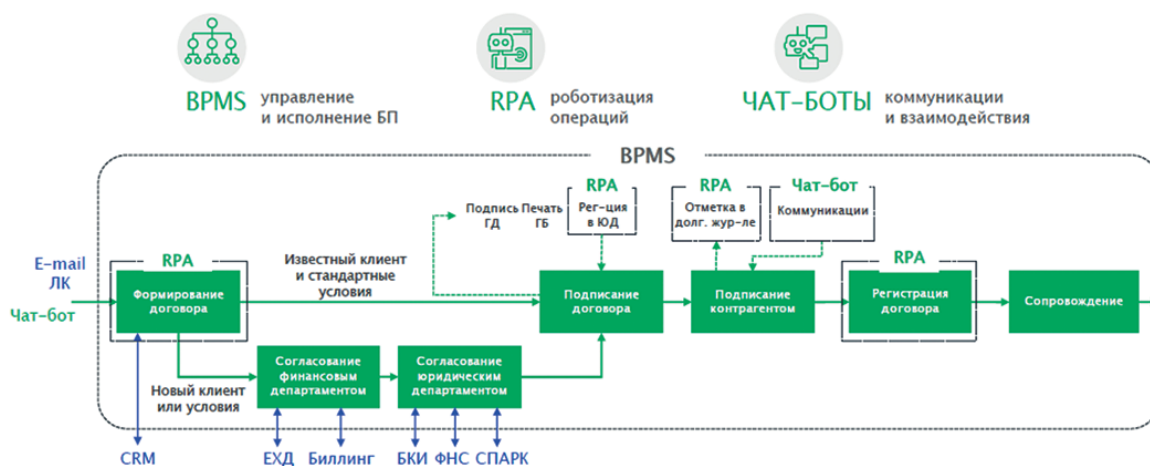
BPMS управление и исполнение БП

RPA роботизация операций

ЧАТ-БОТЫ коммуникации и взаимодействия

BPMS

E-mail
ЛК

Чат-бот

RPA

Формирование договора

Известный клиент и стандартные условия

Подпись ГД

Печать ГБ

RPA

Рег-ция в ЮД

RPA

Отметка в долг. жур-ле

Чат-бот

Коммуникации

Подписание договора

Подписание контрагентом

RPA

Регистрация договора

Сопровождение

Новый клиент или условия

Согласование финансовым департаментом

Согласование юридическим департаментом

CRM

ЕХД

Биллинг

БКИ

ФНС

СПАРК